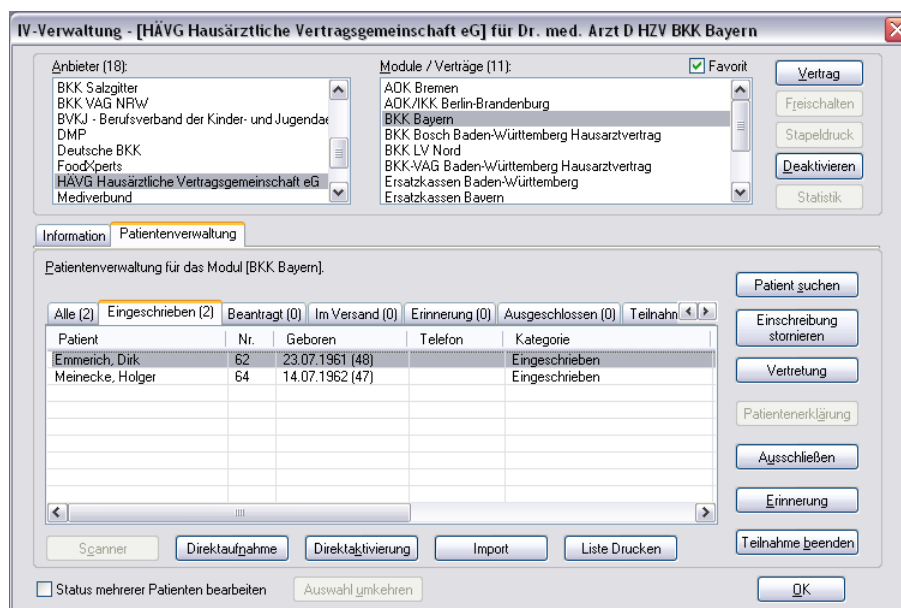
IV-Verwaltung - [HÄVG Hausärztliche Vertragsgemeinschaft eG] für Dr. med. Arzt D HZV BKK Bayern

Anbieter (18):
BKK Salzgitter
BKK VAG NRW
BVKJ - Berufsverband der Kinder- und Jugendae
DMP
Deutsche BKK
FoodXperts
HÄVG Hausärztliche Vertragsgemeinschaft eG
Mediverbund

Module / Verträge (11):
Favorit
AOK Bremen
AOK/IKK Berlin-Brandenburg
BKK Bayern
BKK Bosch Baden-Württemberg Hausarztvertrag
BKK LV Nord
BKK-VAG Baden-Württemberg Hausarztvertrag
Ersatzkassen Baden-Württemberg
Ersatzkassen Bayern

Vertrag
Freischalten
Stapeldruck
Deaktivieren
Statistik

Information
Patientenverwaltung

Patientenverwaltung für das Modul [BKK Bayern].

Alle (2)
Eingeschrieben (2)
Beantragt (0)
Im Versand (0)
Erinnerung (0)
Ausgeschlossen (0)
Teilnahm

| Patient | Nr. | Geboren | Telefon | Kategorie |
|---|---|---|---|---|
| Emmerich, Dirk | 62 | 23.07.1961 (48) | | Eingeschrieben |
| Meinecke, Holger | 64 | 14.07.1962 (47) | | Eingeschrieben |

Patient suchen
Einschreibung stornieren
Vertretung
Patientenerklärung
Ausschließen
Erinnerung
Teilnahme beenden

Scanner
Direktaufnahme
Direktaktivierung
Import
Liste Drucken

Status mehrerer Patienten bearbeiten
Auswahl umkehren
OK